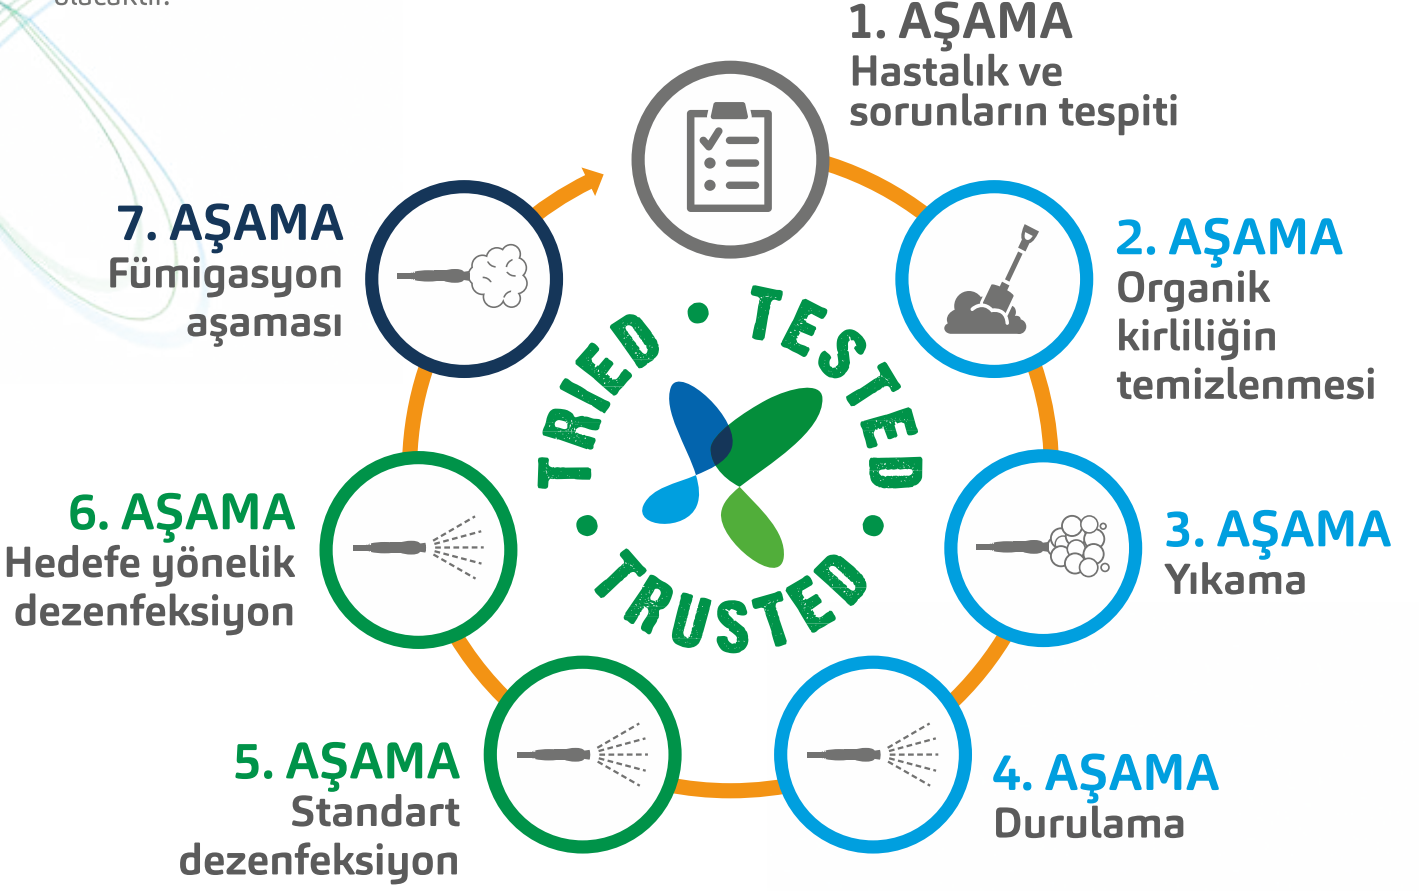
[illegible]

1. AŞAMA
Hastalık ve sorunların tespiti

2. AŞAMA
Organik kirliliğin temizlenmesi

3. AŞAMA
Yıkama

4. AŞAMA
Durulama

5. AŞAMA
Standart dezenfeksiyon

6. AŞAMA
Hedefe yönelik dezenfeksiyon

7. AŞAMA
Fümigasyon aşaması

TRIED • TESTED • TRUSTED •